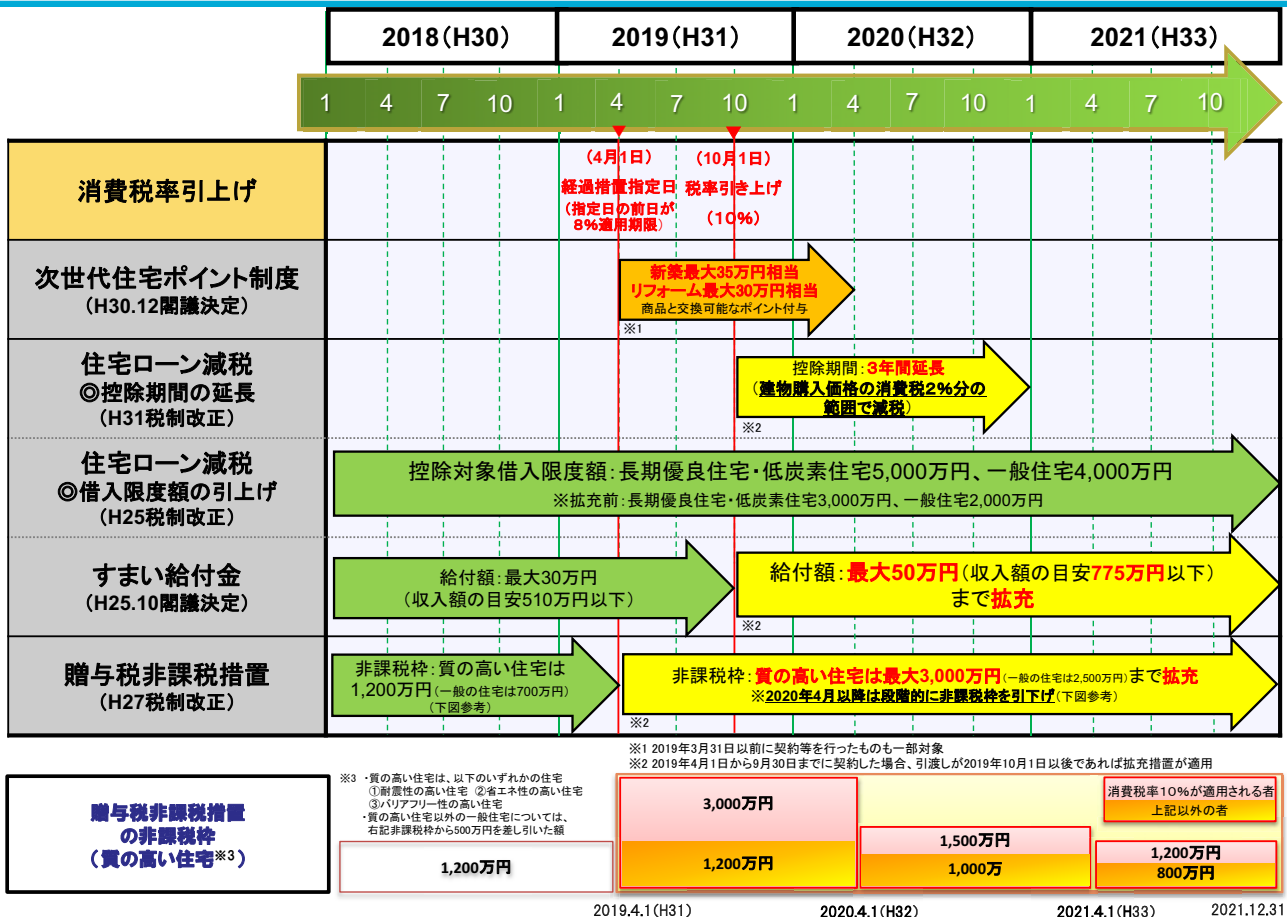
| 2018（H30） | 2019（H31） | 2020（H32） | 2021（H33） |
|---|---|---|---|

1 4 7 10 1 4 7 10 1 4 7 10 1 4 7 10

消費税率引上げ

（4月1日）
経過措置指定日
（指定日の前日が8%適用期限）

（10月1日）
税率引き上げ
（10%）

次世代住宅ポイント制度
（H30.12閣議決定）

新築最大35万円相当
リフォーム最大30万円相当
商品と交換可能なポイント付与
※1

住宅ローン減税
◎控除期間の延長
（H31税制改正）

控除期間：3年間延長
（建物購入価格の消費税2%分の範囲で減税）
※2

住宅ローン減税
◎借入限度額の引上げ
（H25税制改正）

控除対象借入限度額：長期優良住宅・低炭素住宅5,000万円、一般住宅4,000万円
※拡充前：長期優良住宅・低炭素住宅3,000万円、一般住宅2,000万円

すまい給付金
（H25.10閣議決定）

給付額：最大30万円
（収入額の目安510万円以下）

給付額：最大50万円（収入額の目安775万円以下）まで拡充
※2

贈与税非課税措置
（H27税制改正）

非課税枠：質の高い住宅は1,200万円（一般の住宅は700万円）
（下図参考）

非課税枠：質の高い住宅は最大3,000万円（一般の住宅は2,500万円）まで拡充
※2020年4月以降は段階的に非課税枠を引下げ（下図参考）
※2

※1 2019年3月31日以前に契約等を行ったものも一部対象
※2 2019年4月1日から9月30日までに契約した場合、引渡しが2019年10月1日以後であれば拡充措置が適用

贈与税非課税措置の非課税枠（質の高い住宅※3）

※3 ・質の高い住宅は、以下のいずれかの住宅
①耐震性の高い住宅 ②省エネ性の高い住宅
③バリアフリー性の高い住宅
・質の高い住宅以外の一般住宅については、右記非課税枠から500万円を差し引いた額

1,200万円

3,000万円
1,200万円

1,500万円
1,000万

消費税率10%が適用される者
上記以外の者

1,200万円
800万円

2019.4.1（H31） 2020.4.1（H32） 2021.4.1（H33） 2021.12.31